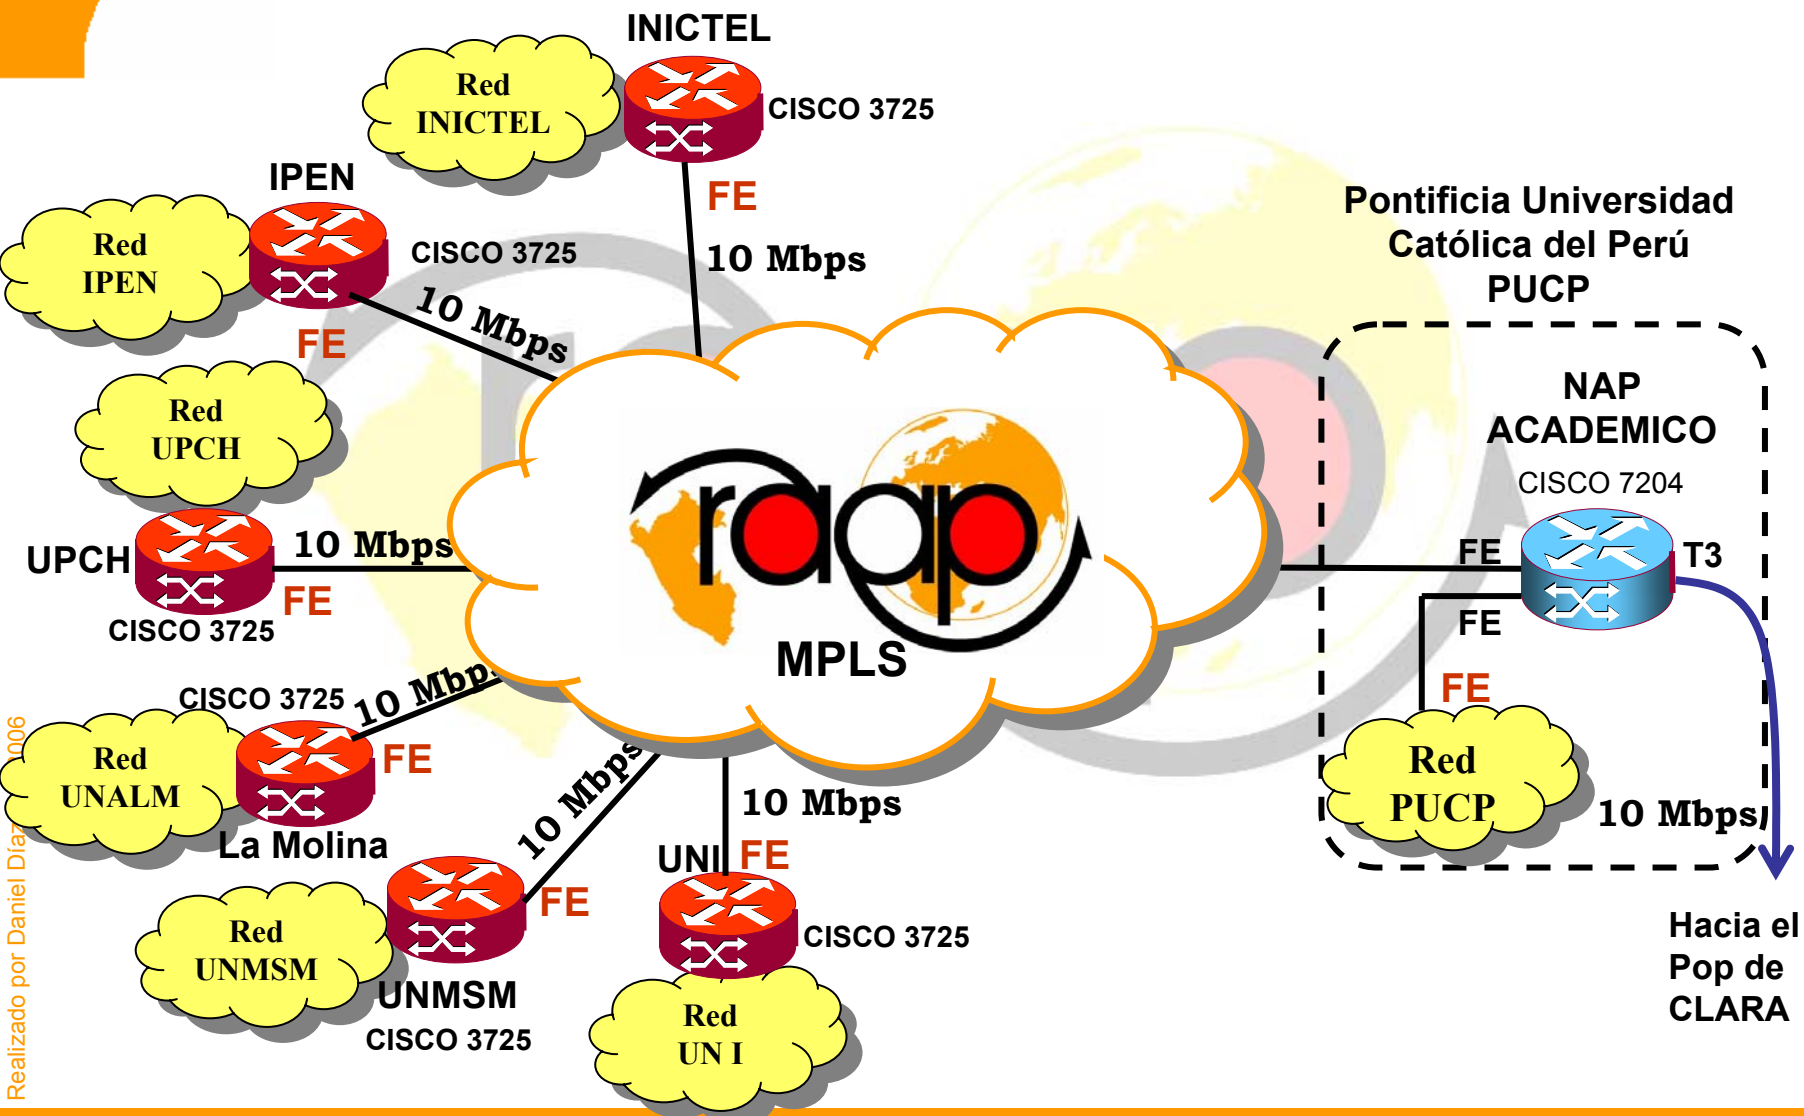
INICTEL

Red INICTEL

CISCO 3725

FE

10 Mbps

IPEN

Red IPEN

CISCO 3725

10 Mbps

FE

Red UPCH

UPCH

10 Mbps

FE

CISCO 3725

CISCO 3725

10 Mbps

Red UNALM

FE

La Molina

10 Mbps

Red UNMSM

FE

UNMSM

CISCO 3725

10 Mbps

UNI FE

CISCO 3725

Red UN I

raap

MPLS

Pontificia Universidad Católica del Perú PUCP

NAP ACADEMICO

CISCO 7204

FE

T3

FE

FE

Red PUCP

10 Mbps

Hacia el Pop de CLARA

Realizado por Daniel Díaz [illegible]006